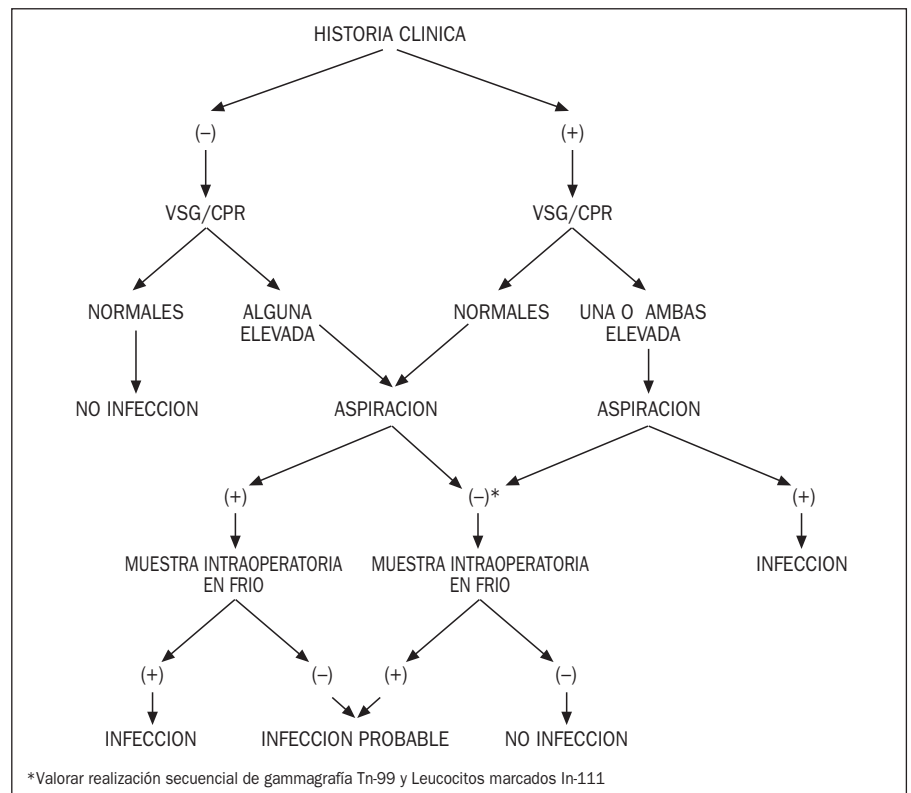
HISTORIA CLINICA

(–)

(+)

VSG/CPR

VSG/CPR

NORMALES

ALGUNA ELEVADA

NORMALES

UNA O AMBAS ELEVADA

NO INFECCION

ASPIRACION

ASPIRACION

(+)

(–)*

(+)

MUESTRA INTRAOPERATORIA EN FRIO

MUESTRA INTRAOPERATORIA EN FRIO

INFECCION

(+)

(–)

(+)

(–)

INFECCION

INFECCION PROBABLE

NO INFECCION

*Valorar realización secuencial de gammagrafía Tn-99 y Leucocitos marcados In-111